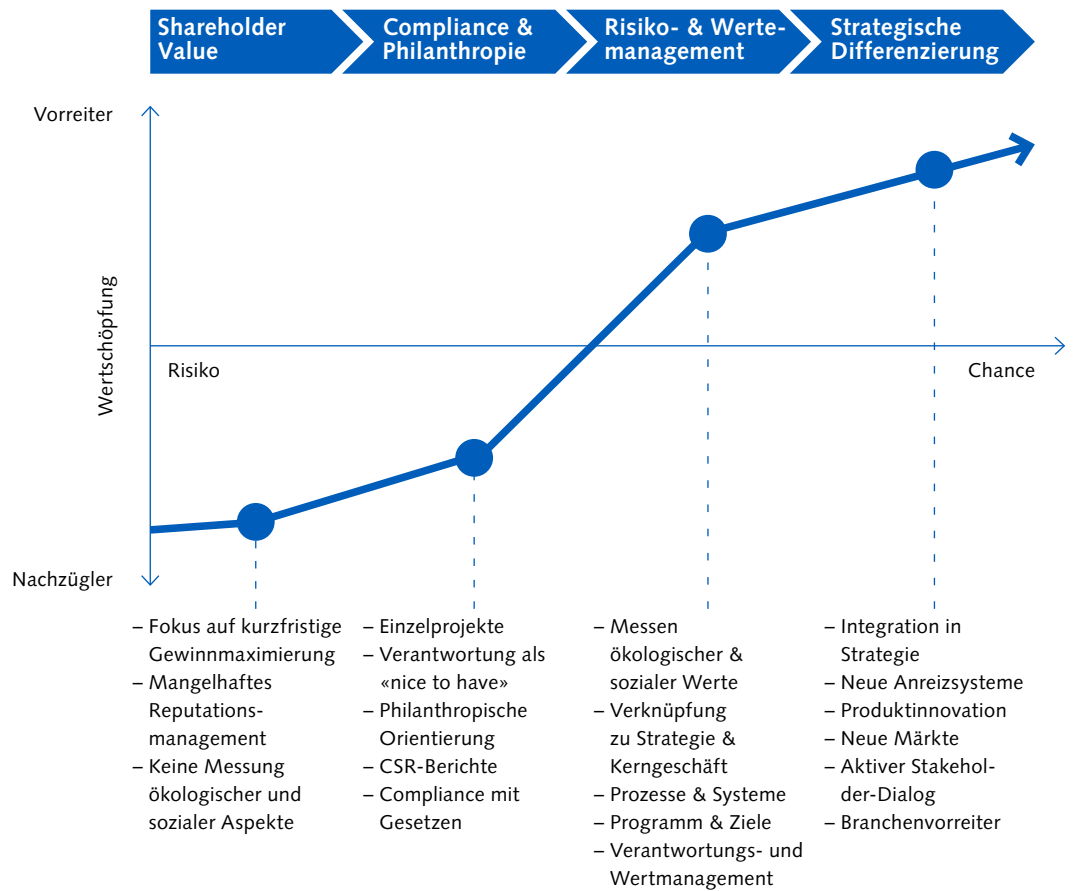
Shareholder Value

Compliance & Philanthropie

Risiko- & Wertemanagement

Strategische Differenzierung

Vorreiter

Wertschöpfung

Nachzügler

Risiko

Chance

– Fokus auf kurzfristige Gewinnmaximierung
– Mangelhaftes Reputationsmanagement
– Keine Messung ökologischer und sozialer Aspekte

– Einzelprojekte
– Verantwortung als «nice to have»
– Philanthropische Orientierung
– CSR-Berichte
– Compliance mit Gesetzen

– Messen ökologischer & sozialer Werte
– Verknüpfung zu Strategie & Kerngeschäft
– Prozesse & Systeme
– Programm & Ziele
– Verantwortungs- und Wertmanagement

– Integration in Strategie
– Neue Anreizsysteme
– Produktinnovation
– Neue Märkte
– Aktiver Stakeholder-Dialog
– Branchenvorreiter